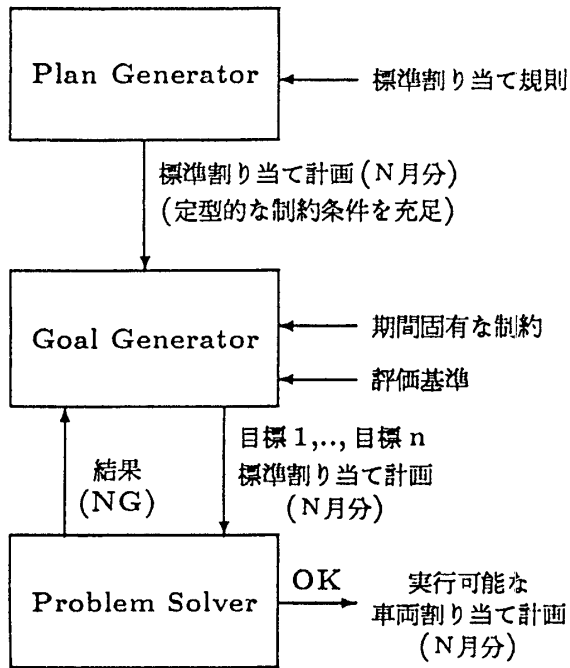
Plan Generator

標準割り当て規則

標準割り当て計画（N月分）
（定型的な制約条件を充足）

Goal Generator

期間固有な制約

評価基準

結果
（NG）

目標 1,.., 目標 n
標準割り当て計画
（N月分）

Problem Solver

OK

実行可能な
車両割り当て計画
（N月分）